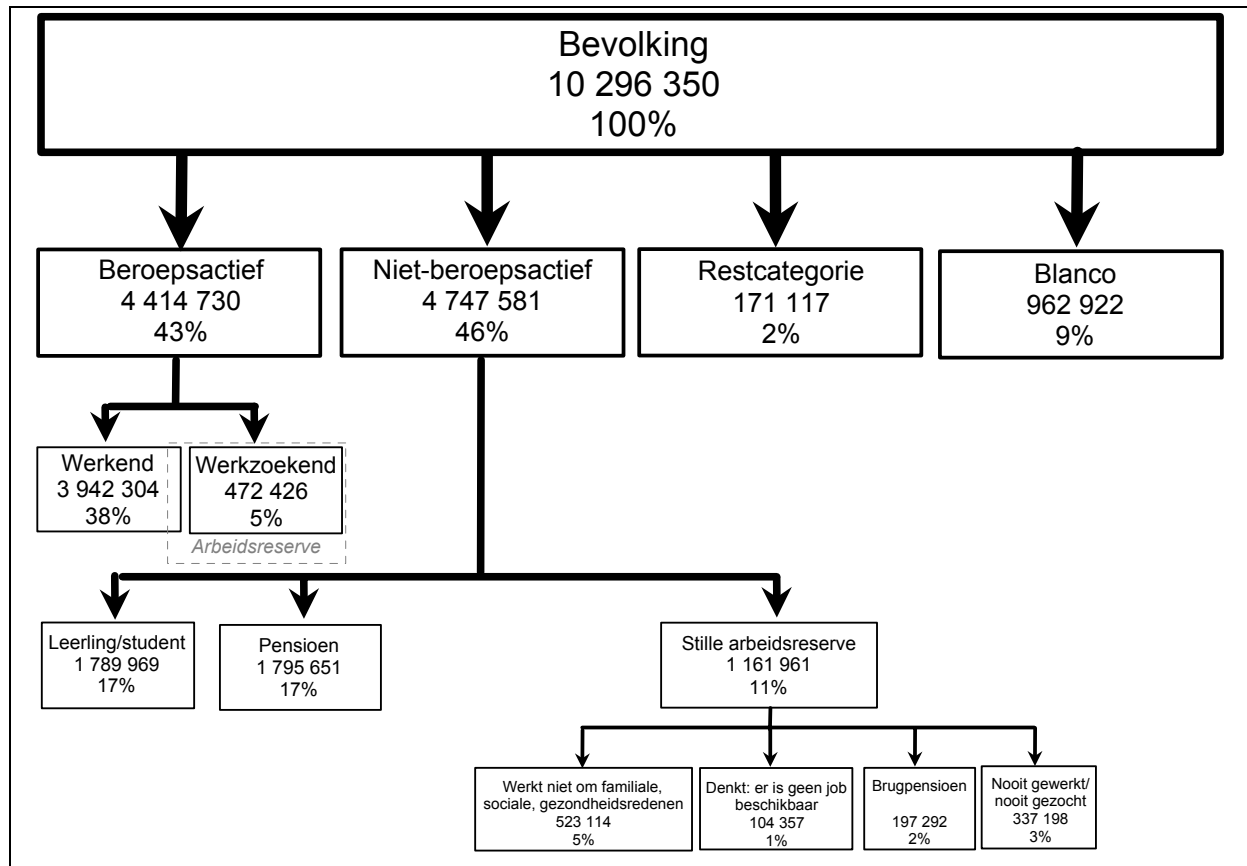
Bevolking
10 296 350
100%

Beroepsactief
4 414 730
43%

Niet-beroepsactief
4 747 581
46%

Restcategorie
171 117
2%

Blanco
962 922
9%

Werkend
3 942 304
38%

Werkzoekend
472 426
5%

Arbeidsreserve

Leerling/student
1 789 969
17%

Pensioen
1 795 651
17%

Stille arbeidsreserve
1 161 961
11%

Werkt niet om familiale, sociale, gezondheidsredenen
523 114
5%

Denkt: er is geen job beschikbaar
104 357
1%

Brugpensioen
197 292
2%

Nooit gewerkt/ nooit gezocht
337 198
3%